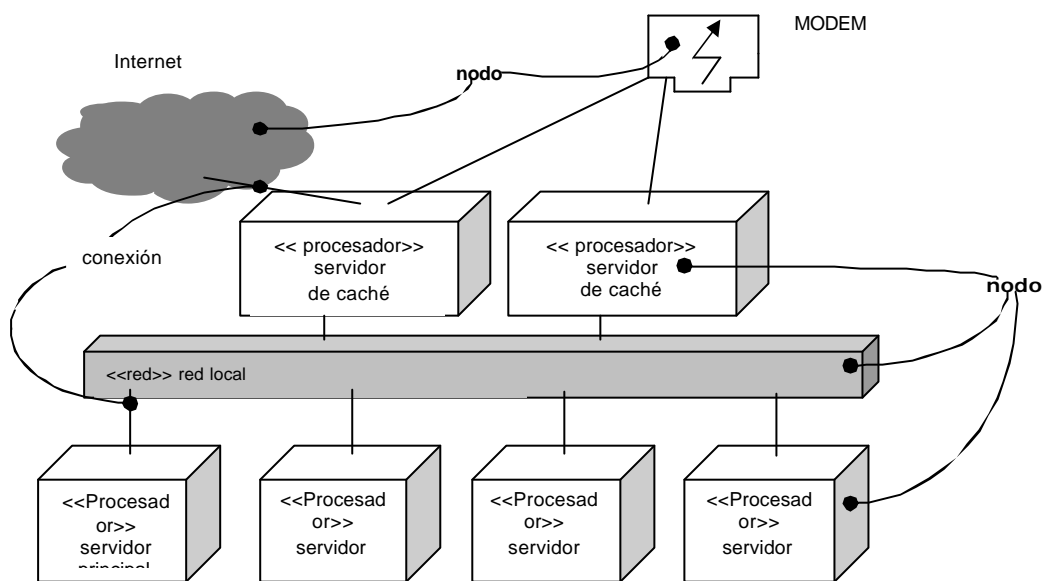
MODEM

Internet

nodo

conexión

<< procesador>> servidor de caché

<< procesador>> servidor de caché

nodo

<<red>> red local

<<Procesad or>> servidor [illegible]

<<Procesad or>> servidor

<<Procesad or>> servidor

<<Procesad or>> servidor